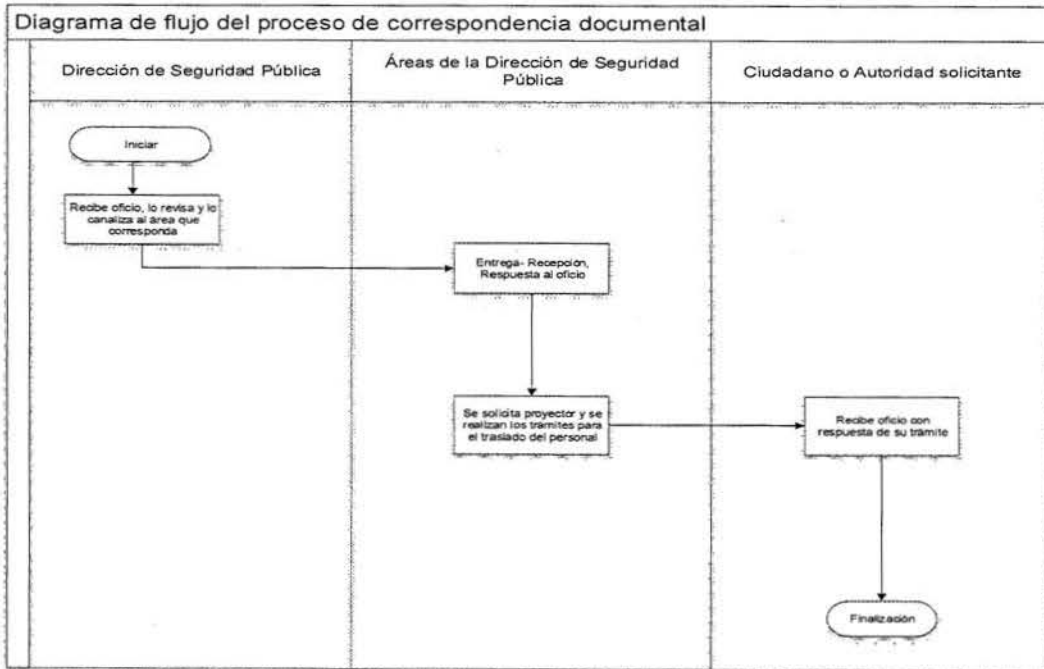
Diagrama de flujo del proceso de correspondencia documental

Dirección de Seguridad Pública

Áreas de la Dirección de Seguridad Pública

Ciudadano o Autoridad solicitante

Iniciar

Recibe oficio, lo revisa y lo canaliza al área que corresponda

Entrega- Recepción, Respuesta al oficio

Se solicita proyector y se realizan los tramites para el traslado del personal

Recibe oficio con respuesta de su trámite

Finalización